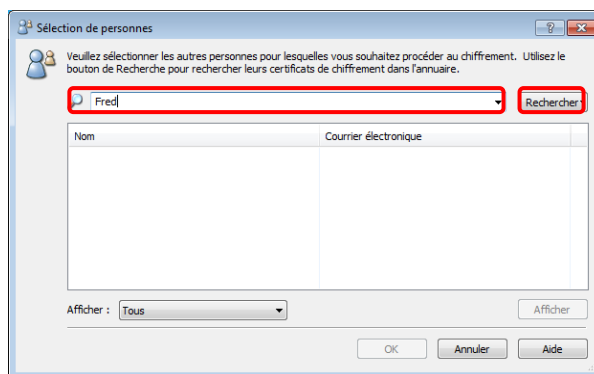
Sélection de personnes

Veuillez sélectionner les autres personnes pour lesquelles vous souhaitez procéder au chiffrement. Utilisez le bouton de Recherche pour rechercher leurs certificats de chiffrement dans l'annuaire.

Fred

Rechercher

| Nom | Courrier électronique |
|---|---|
| | |

Afficher : Tous

Afficher

OK Annuler Aide